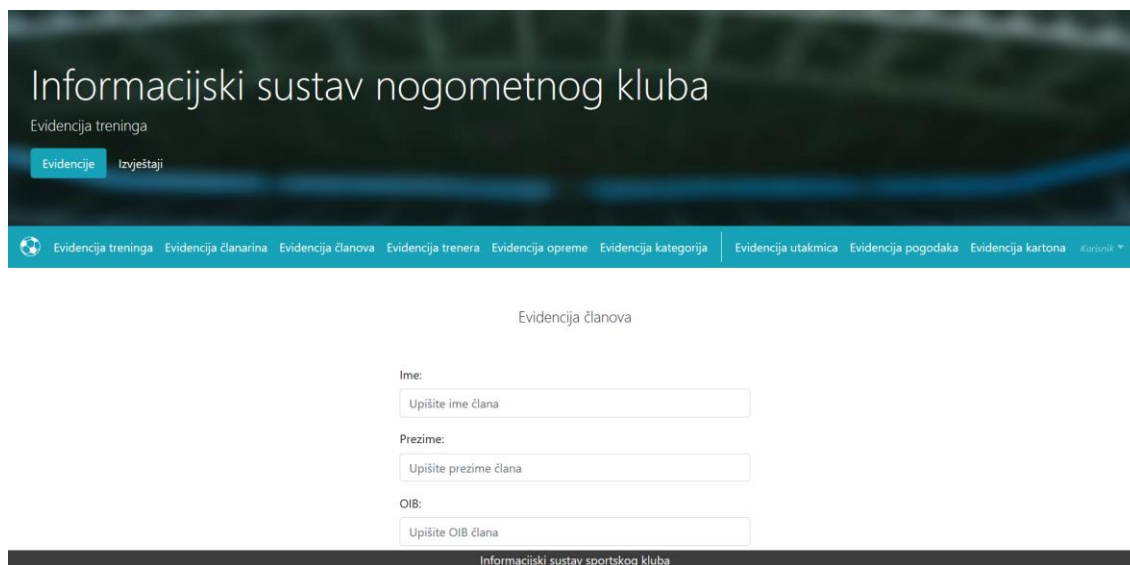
Informacijski sustav nogometnog kluba

Evidencija treninga

Evidencije Izvještaji

Evidencija treninga Evidencija članarina Evidencija članova Evidencija trenera Evidencija opreme Evidencija kategorija Evidencija utakmica Evidencija pogodaka Evidencija kartona Korisnik

Evidencija članova

Ime:

Upišite ime člana

Prezime:

Upišite prezime člana

OIB:

Upišite OIB člana

Informacijski sustav sportskog kluba